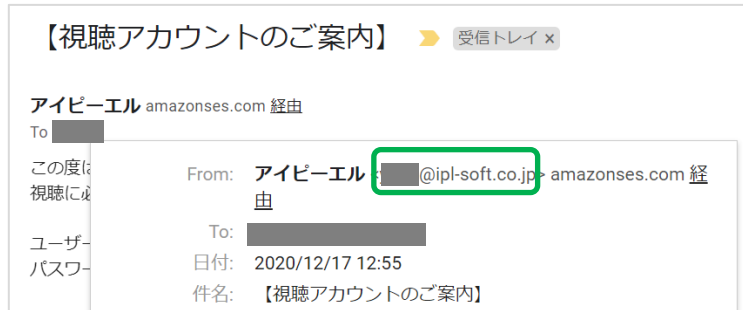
【視聴アカウントのご案内】 受信トレイ ×

アイピーエル amazonses.com 経由
To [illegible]

この度は
視聴に必

ユーザー
パスワー

From: アイピーエル <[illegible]@ipl-soft.co.jp> amazonses.com 経由
To: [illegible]
日付: 2020/12/17 12:55
件名: 【視聴アカウントのご案内】